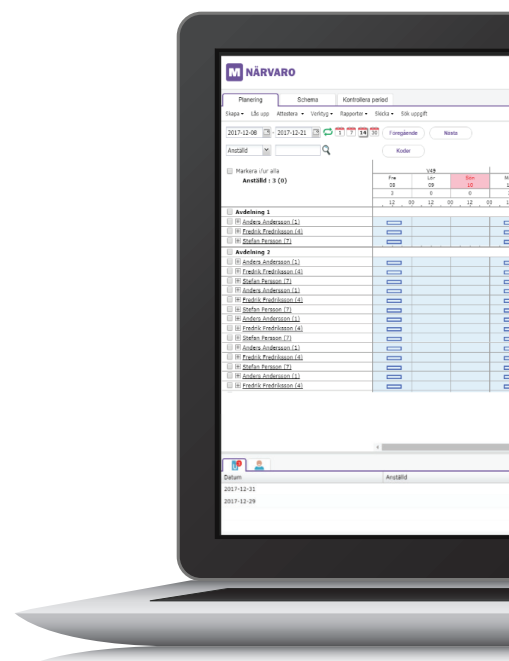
M NÄRVARO

Planering | Schema | Kontrollera period

Skapa ▾ Lås upp Attestera ▾ Verktyg ▾ Rapporter ▾ Skicka ▾ Sök uppgift

2017-12-08 - 2017-12-21 1 7 14 30 Föregående Nästa

Anställd Koder

Markera /Av alla
Anställd : 3 (0)

V49

| Fre | Lör | Sön |
|---|---|---|
| 08 | 09 | 10 |
| 3 | 0 | 0 |
| 12 00 | 12 00 | 12 00 |

Avdelning 1
Anders Andersson (1)
Fredrik Fredriksson (4)
Stefan Persson (7)
Avdelning 2
Anders Andersson (1)
Fredrik Fredriksson (4)
Stefan Persson (7)
Anders Andersson (1)
Fredrik Fredriksson (4)
Stefan Persson (7)
Anders Andersson (1)
Fredrik Fredriksson (4)
Stefan Persson (7)
Anders Andersson (1)
Fredrik Fredriksson (4)
Stefan Persson (7)
Anders Andersson (1)
Fredrik Fredriksson (4)

Datum | Anställd
2017-12-31
2017-12-29